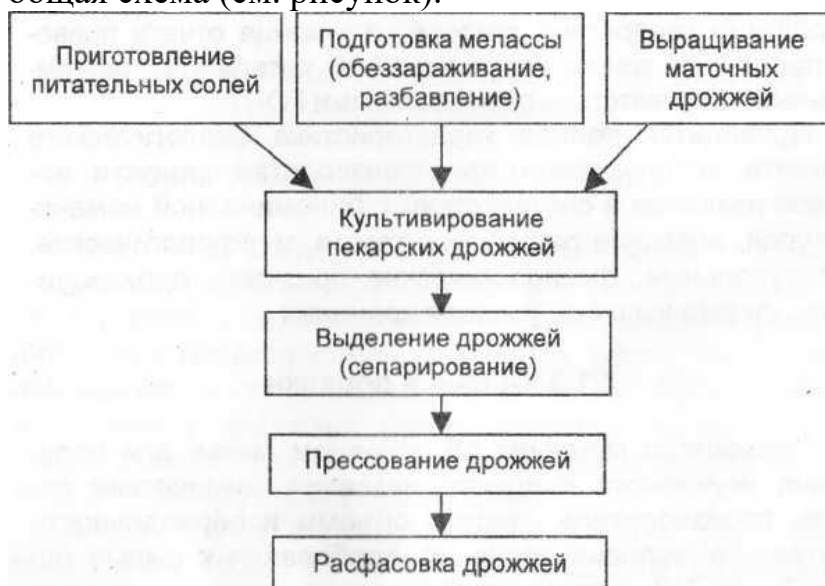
общая схема (см. рисунок).

Приготовление питательных солей

Подготовка мелассы (обеззараживание, разбавление)

Выращивание маточных дрожжей

Культивирование пекарских дрожжей

Выделение дрожжей (сепарирование)

Прессование дрожжей

Расфасовка дрожжей